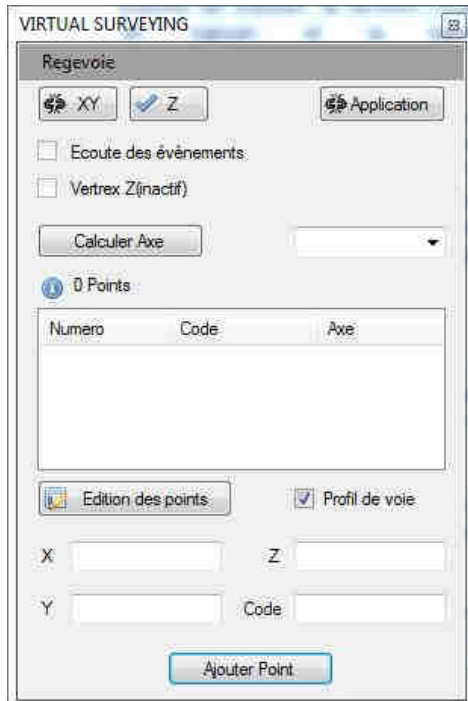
VIRTUAL SURVEYING

Regevoie

XY

Z

Application

Ecoute des évènements

Vertrex Z(inactif)

Calculer Axe

0 Points

| Numero | Code | Axe |
|---|---|---|

Edition des points

Profil de voie

X

Z

Y

Code

Ajouter Point